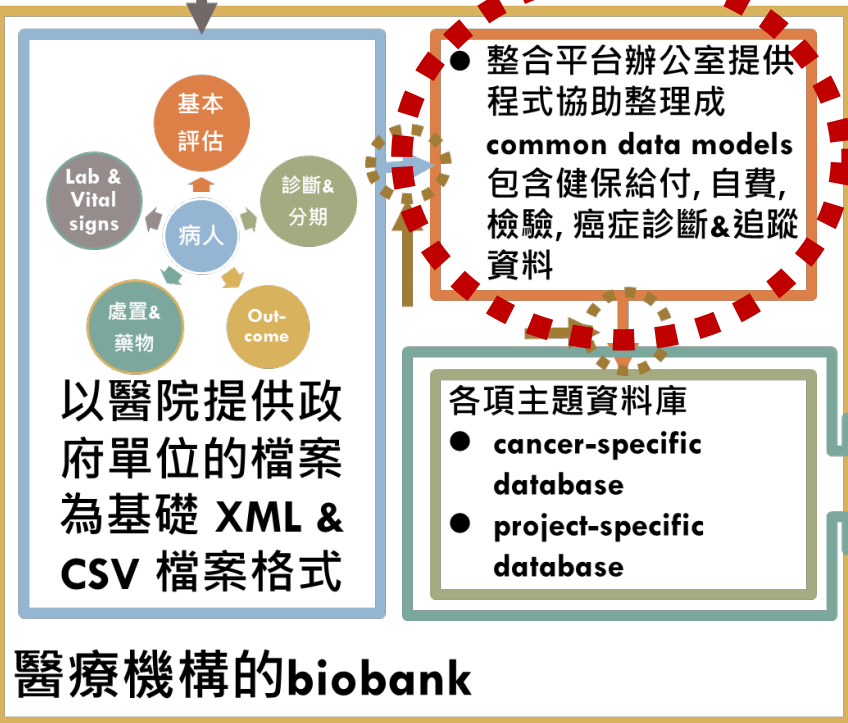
基本評估

診斷&分期

Out-come

處置&藥物

Lab & Vital signs

病人

以醫院提供政府單位的檔案為基礎 XML & CSV 檔案格式

● 整合平台辦公室提供程式協助整理成 common data models 包含健保給付, 自費, 檢驗, 癌症診斷&追蹤資料

各項主題資料庫
● cancer-specific database
● project-specific database

醫療機構的biobank